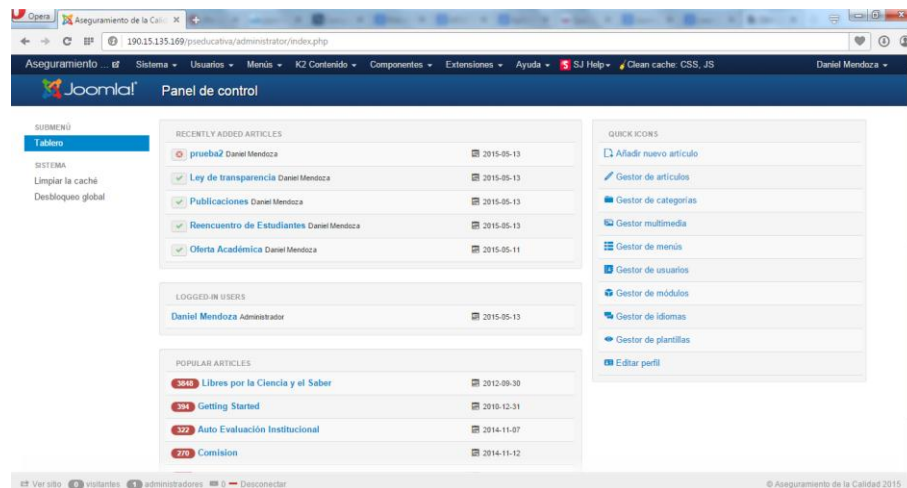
Opera Aseguramiento de la Cali ×

190.15.135.169/pseducativa/administrator/index.php

Aseguramiento ... Sistema ▾ Usuarios ▾ Menús ▾ K2 Contenido ▾ Componentes ▾ Extensiones ▾ Ayuda ▾ SJ Help ▾ Clean cache: CSS, JS Daniel Mendoza ▾

Joomla! Panel de control

SUBMENÚ
Tablero
SISTEMA
Limpiar la caché
Desbloqueo global

RECENTLY ADDED ARTICLES

| | | |
|---|---|---|
| prueba2 Daniel Mendoza | 2015-05-13 |
| Ley de transparencia Daniel Mendoza | 2015-05-13 |
| Publicaciones Daniel Mendoza | 2015-05-13 |
| Reencuentro de Estudiantes Daniel Mendoza | 2015-05-13 |
| Oferta Académica Daniel Mendoza | 2015-05-11 |

LOGGED-IN USERS

| | |
|---|---|
| Daniel Mendoza Administrador | 2015-05-13 |

POPULAR ARTICLES

| | |
|---|---|
| 3848 Libres por la Ciencia y el Saber | 2012-09-30 |
| 394 Getting Started | 2010-12-31 |
| 322 Auto Evaluación Institucional | 2014-11-07 |
| 270 Comision | 2014-11-12 |

QUICK ICONS
Añadir nuevo artículo
Gestor de artículos
Gestor de categorías
Gestor multimedia
Gestor de menús
Gestor de usuarios
Gestor de módulos
Gestor de idiomas
Gestor de plantillas
Editar perfil

Ver sitio 0 visitantes 1 administradores 0 — Desconectar © Aseguramiento de la Calidad 2015